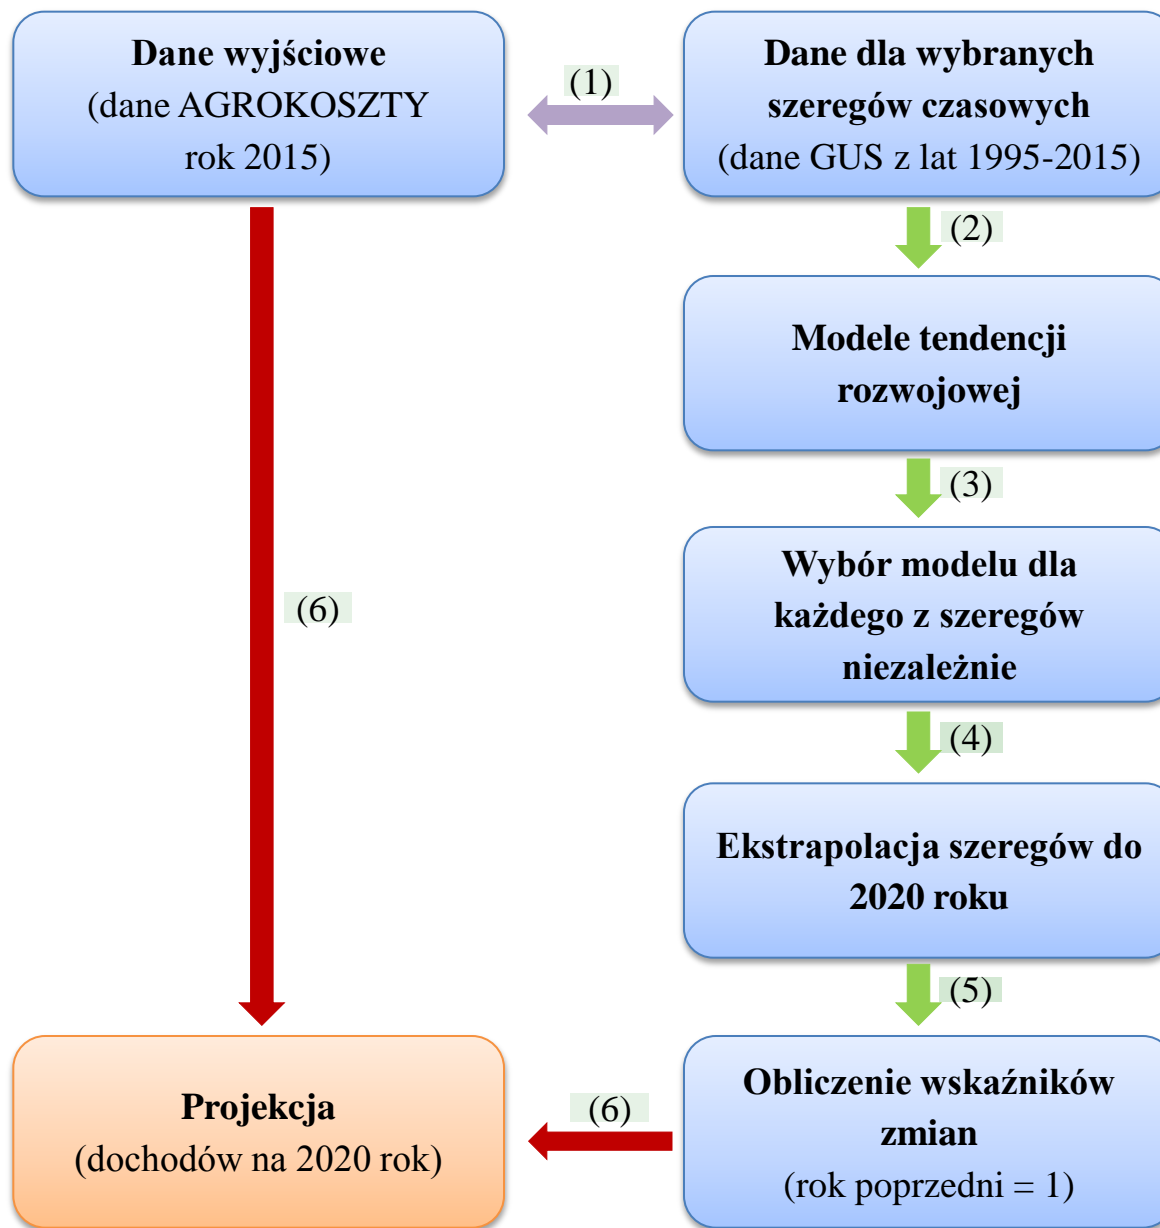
Dane wyjściowe
(dane AGROKOSZTY rok 2015)

(1)

Dane dla wybranych szeregów czasowych
(dane GUS z lat 1995-2015)

(2)

Modele tendencji rozwojowej

(3)

Wybór modelu dla każdego z szeregów niezależnie

(4)

Ekstrapolacja szeregów do 2020 roku

(5)

Obliczenie wskaźników zmian
(rok poprzedni = 1)

(6)

(6)

Projekcja
(dochodów na 2020 rok)